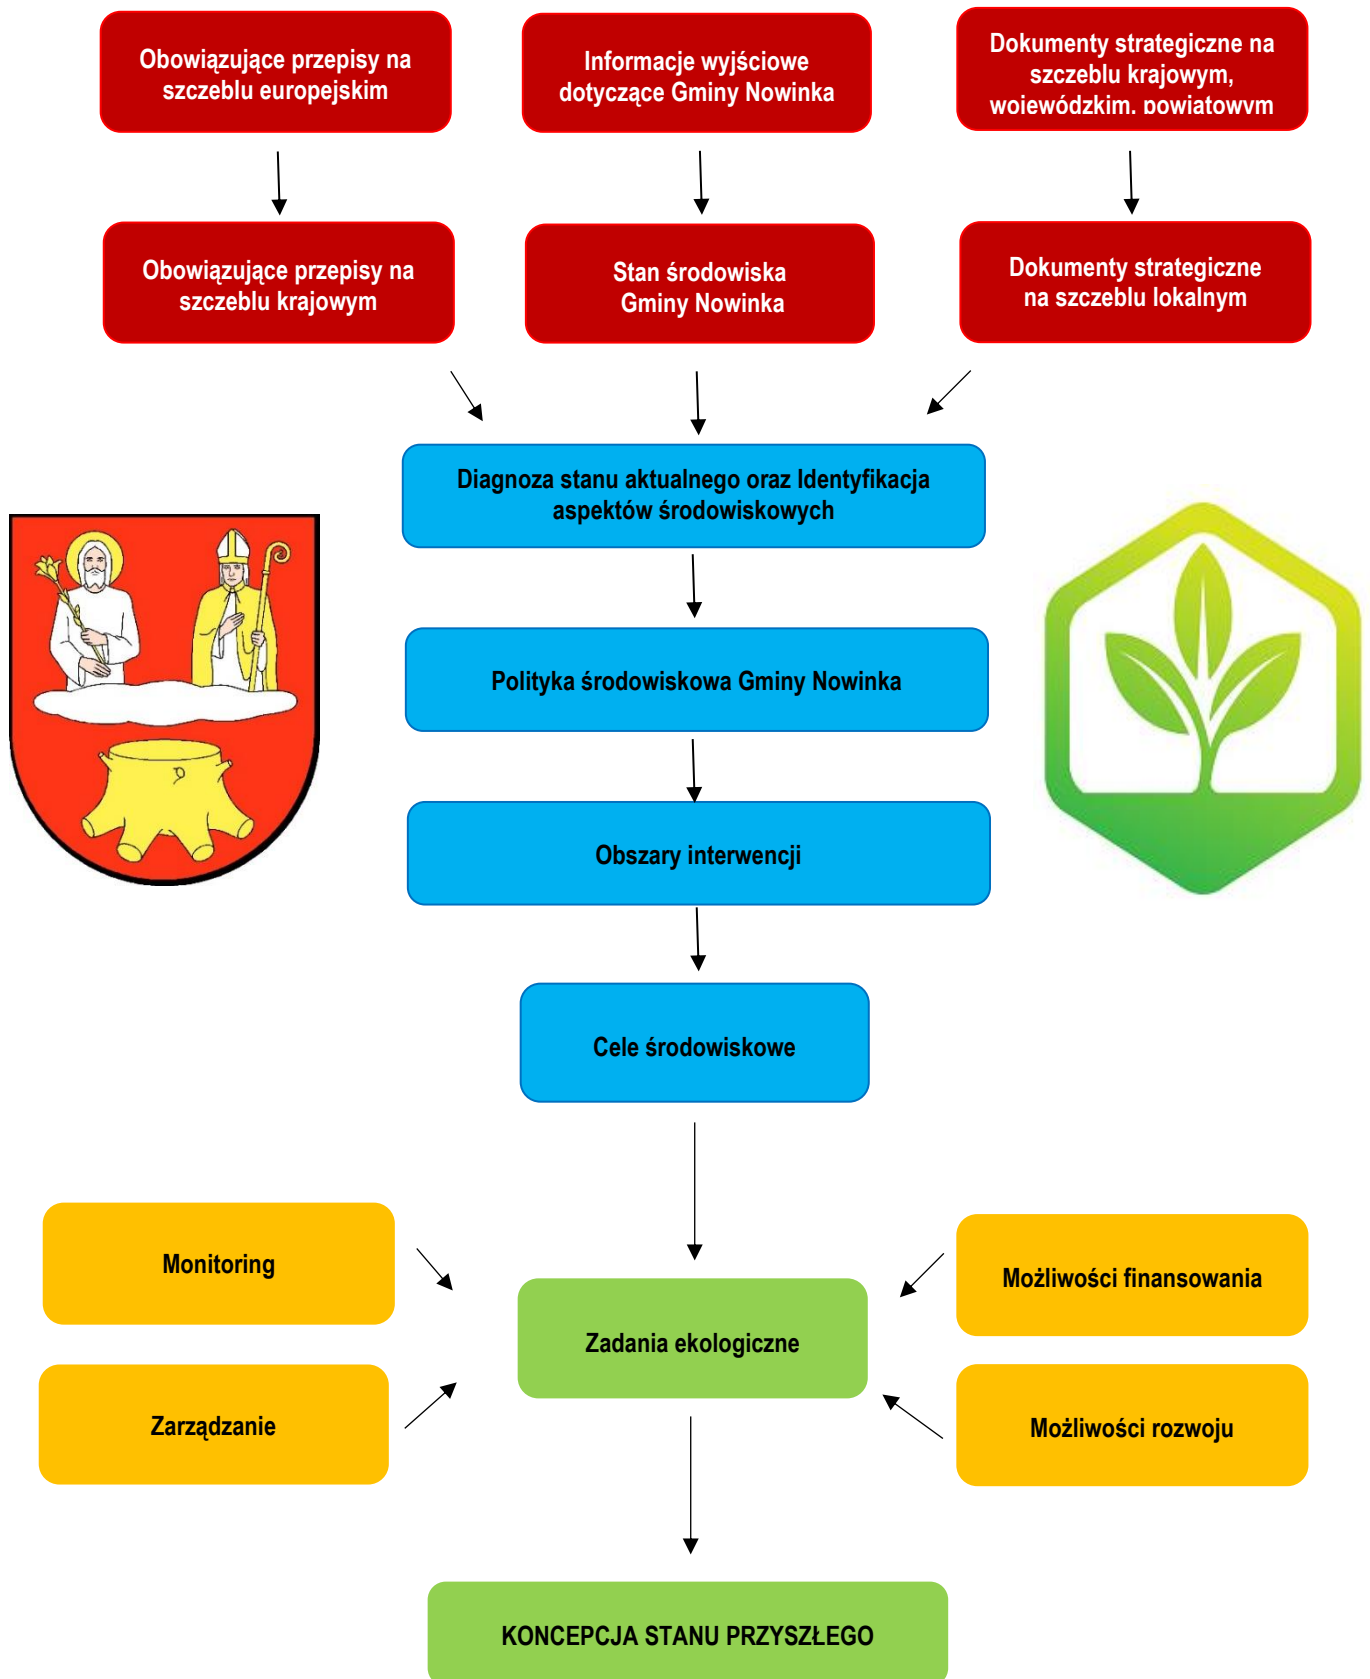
Obowiązujące przepisy na szczeblu europejskim

Informacje wyjściowe dotyczące Gminy Nowinka

Dokumenty strategiczne na szczeblu krajowym, wojewódzkim, powiatowym

Obowiązujące przepisy na szczeblu krajowym

Stan środowiska Gminy Nowinka

Dokumenty strategiczne na szczeblu lokalnym

Diagnoza stanu aktualnego oraz Identyfikacja aspektów środowiskowych

Polityka środowiskowa Gminy Nowinka

Obszary interwencji

Cele środowiskowe

Monitoring

Zarządzanie

Zadania ekologiczne

Możliwości finansowania

Możliwości rozwoju

KONCEPCJA STANU PRZYSZŁEGO